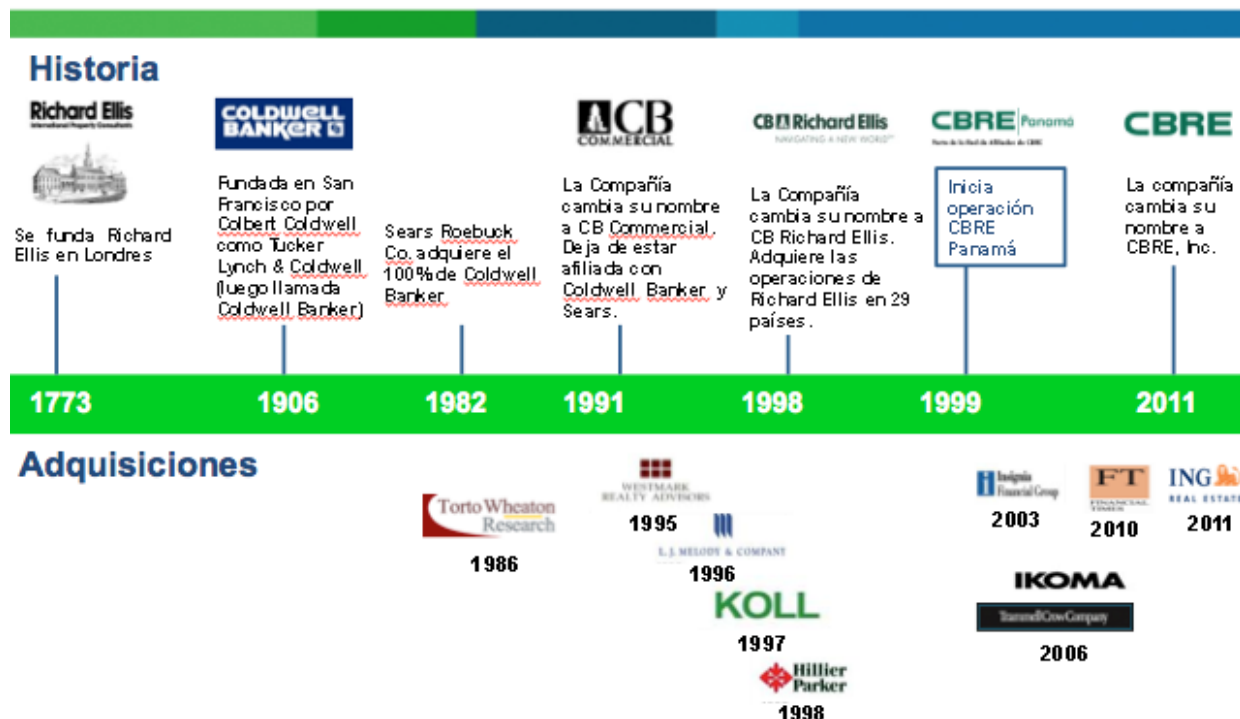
Historia

Richard Ellis
International Property Consultants

Se funda Richard Ellis en Londres

COLDWELL BANKER

Fundada en San Francisco por Colbert Coldwell como Tucker Lynch & Coldwell (luego llamada Coldwell Banker)

Sears Roebuck Co. adquiere el 100% de Coldwell Banker

CB COMMERCIAL

La Compañía cambia su nombre a CB Commercial. Deja de estar afiliada con Coldwell Banker y Sears.

CB Richard Ellis
NAVIGATING A NEW WORLD

La Compañía cambia su nombre a CB Richard Ellis. Adquiere las operaciones de Richard Ellis en 29 países.

CBRE Panamá

Inicia operación CBRE Panamá

CBRE

La compañía cambia su nombre a CBRE, Inc.

1773 1906 1982 1991 1998 1999 2011

Adquisiciones

Torto Wheaton Research
1986

WESTMARK REALTY ADVISORS
1995

L. J. MELODY & COMPANY
1996

KOLL
1997

Hillier Parker
1998

Insignia Financial Group
2003

IKOMA
TrammellCrowCompany
2006

FT FINANCIAL TIMES
2010

ING REAL ESTATE
2011